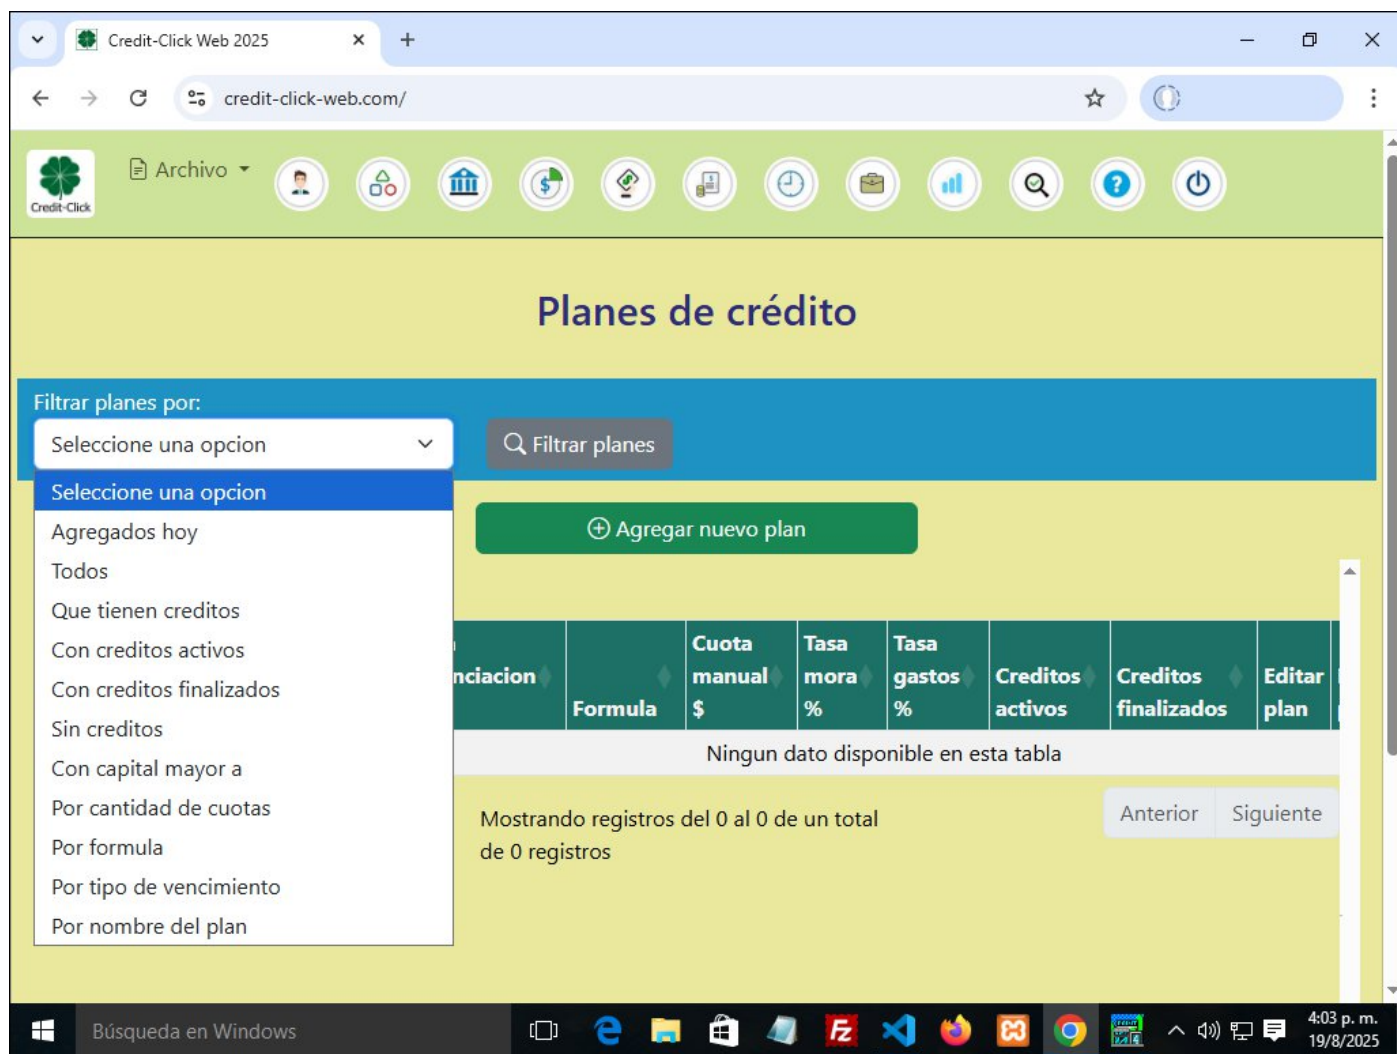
Credit-Click Web 2025

credit-click-web.com/

Credit-Click

Archivo

Planes de crédito

Filtrar planes por:

Seleccione una opcion

Filtrar planes

Seleccione una opcion
Agregados hoy
Todos
Que tienen creditos
Con creditos activos
Con creditos finalizados
Sin creditos
Con capital mayor a
Por cantidad de cuotas
Por formula
Por tipo de vencimiento
Por nombre del plan

Agregar nuevo plan

| nciacion | Formula | Cuota manual $ | Tasa mora % | Tasa gastos % | Creditos activos | Creditos finalizados | Editar plan |
|---|---|---|---|---|---|---|---|
| Ningun dato disponible en esta tabla | | | | | | | |

Mostrando registros del 0 al 0 de un total de 0 registros

Anterior Siguiente

Búsqueda en Windows

4:03 p. m.
19/8/2025